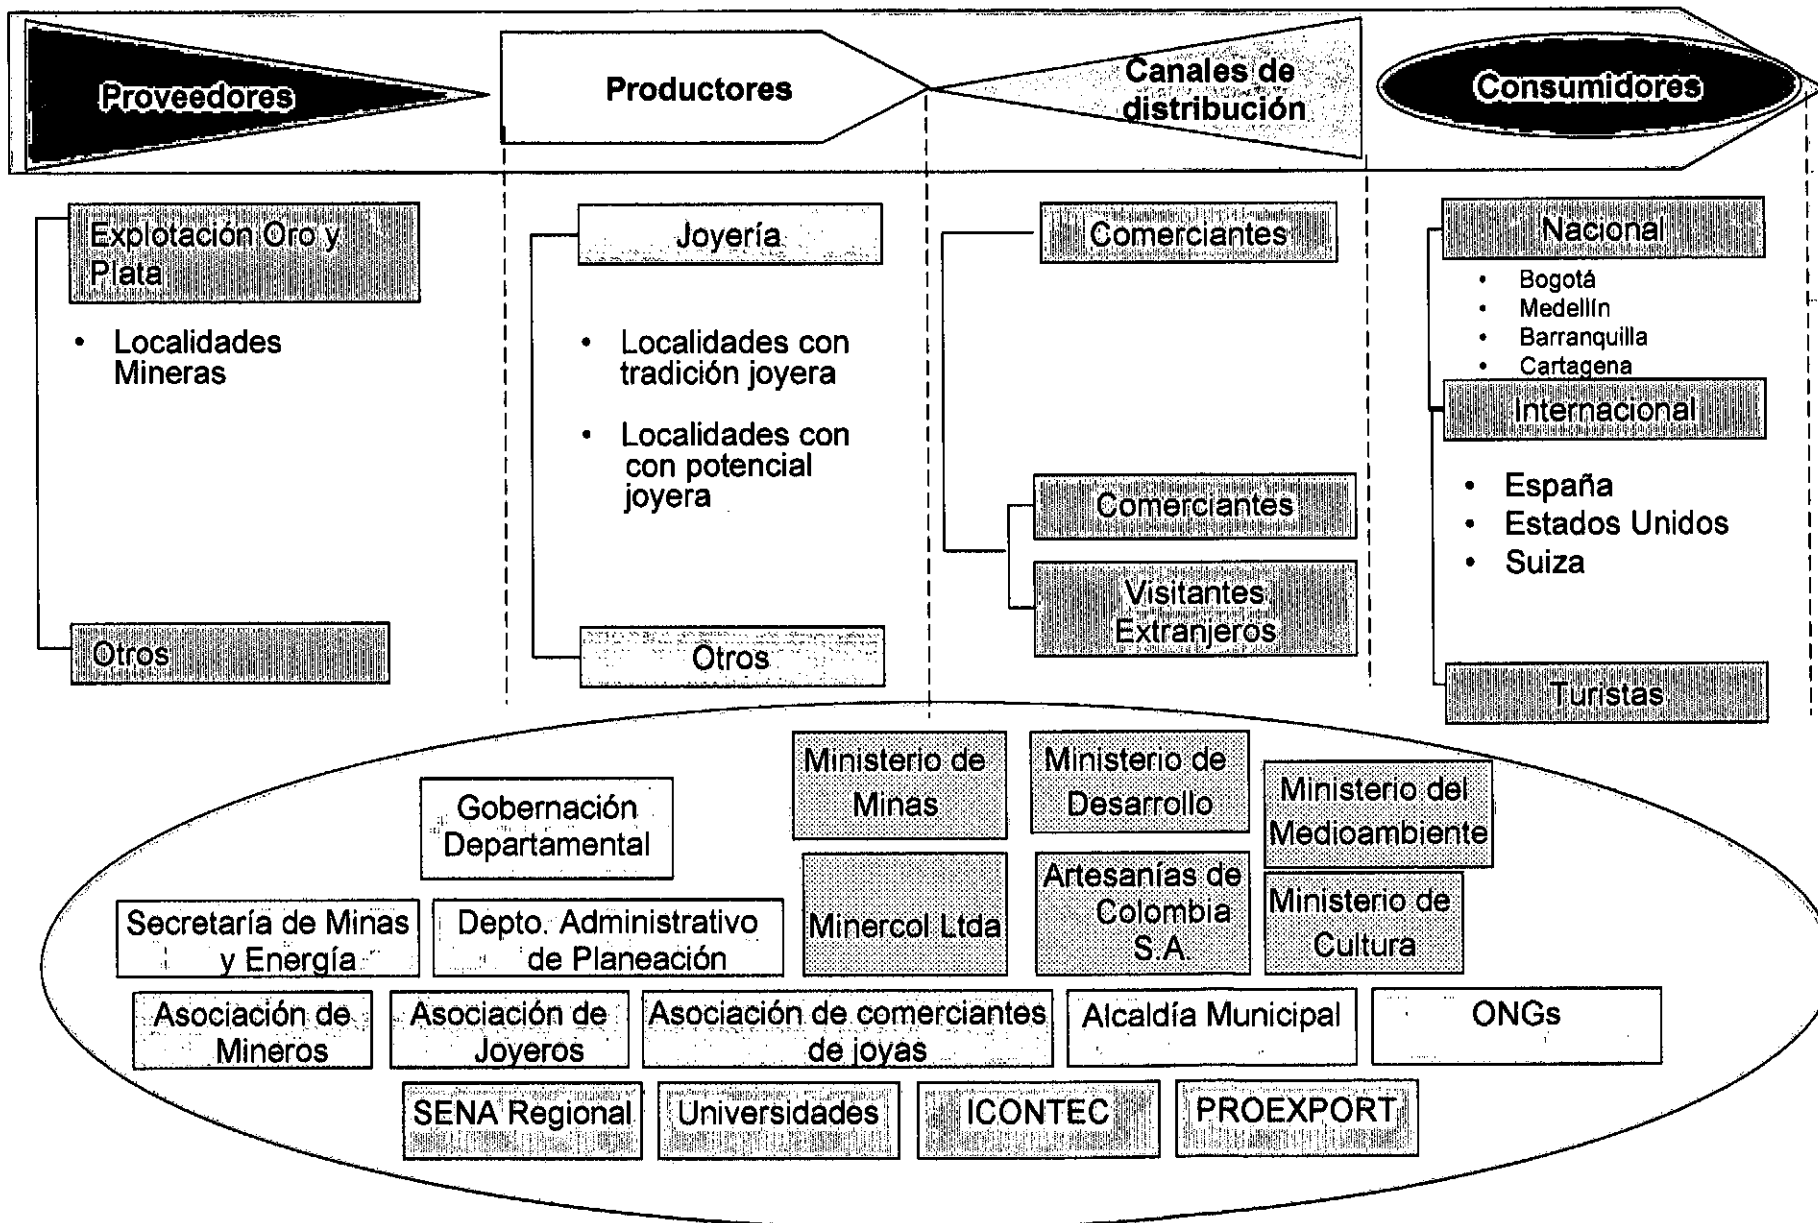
Proveedores

Productores

Canales de distribución

Consumidores

Explotación Oro y Plata

• Localidades Mineras

Otros

Joyería

• Localidades con tradición joyera

• Localidades con con potencial joyera

Otros

Comerciantes

Comerciantes

Visitantes Extranjeros

Nacional

• Bogotá
• Medellín
• Barranquilla
• Cartagena

Internacional

• España
• Estados Unidos
• Suiza

Turistas

Gobernación Departamental

Ministerio de Minas

Ministerio de Desarrollo

Ministerio del Medioambiente

Secretaría de Minas y Energía

Depto. Administrativo de Planeación

Minercol Ltda

Artesanías de Colombia S.A.

Ministerio de Cultura

Asociación de Mineros

Asociación de Joyeros

Asociación de comerciantes de joyas

Alcaldía Municipal

ONGs

SENA Regional

Universidades

ICONTEC

PROEXPORT